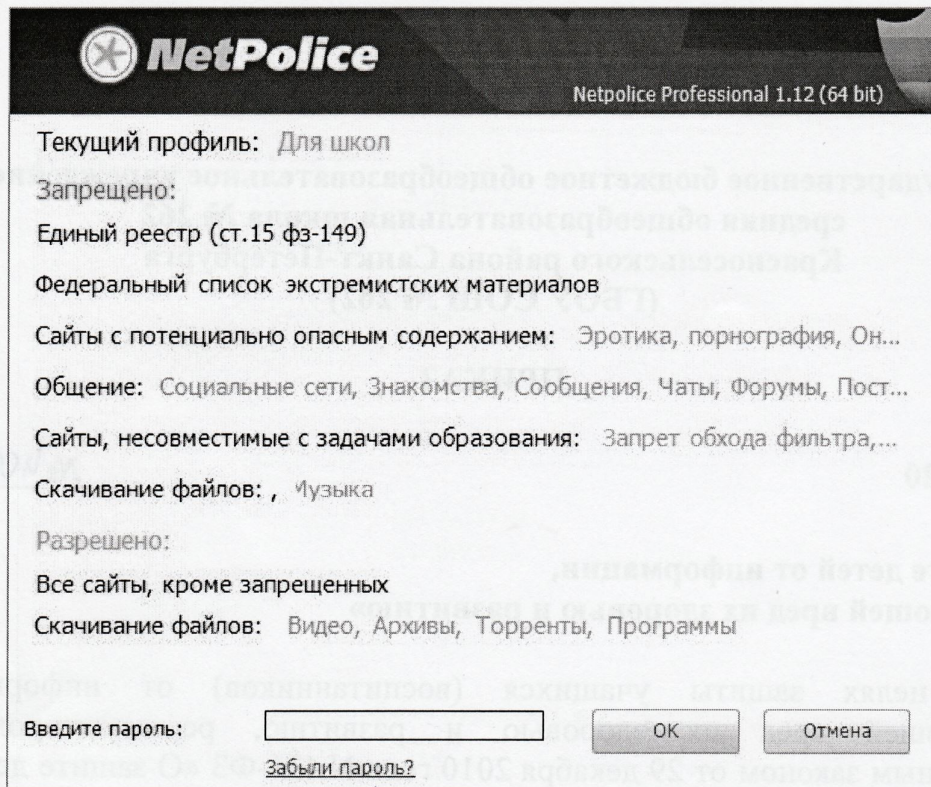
NetPolice

Netpolice Professional 1.12 (64 bit)

Текущий профиль: Для школ

Запрещено:

Единый реестр (ст.15 фз-149)

Федеральный список экстремистских материалов

Сайты с потенциально опасным содержанием: Эротика, порнография, Он...

Общение: Социальные сети, Знакомства, Сообщения, Чаты, Форумы, Пост...

Сайты, несовместимые с задачами образования: Запрет обхода фильтра,...

Скачивание файлов: , Музыка

Разрешено:

Все сайты, кроме запрещенных

Скачивание файлов: Видео, Архивы, Торренты, Программы

Введите пароль:

OK

Отмена

Забыли пароль?